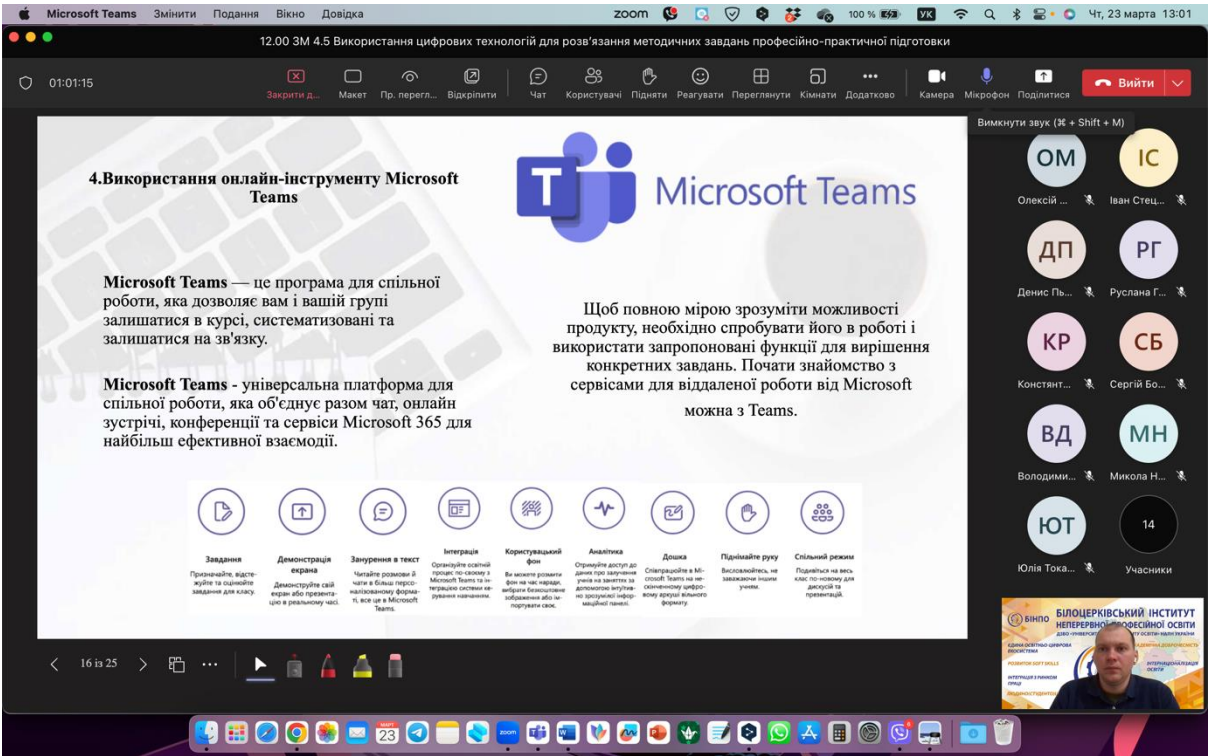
Microsoft Teams Змінити Подання Вікно Довідка
zoom 100 % VK Чт, 23 марта 13:01

12.00 ЗМ 4.5 Використання цифрових технологій для розв'язання методичних завдань професійно-практичної підготовки

01:01:15
Закрити д... Макет Пр. перегл... Відкріпити Чат Користувачі Підняти Реагувати Переглянути Кімнати Додатково Камера Мікрофон Поділитися Вийти

Вимкнути звук (⌘ + Shift + M)

4.Використання онлайн-інструменту Microsoft Teams

Microsoft Teams

Microsoft Teams — це програма для спільної роботи, яка дозволяє вам і вашій групі залишатися в курсі, систематизовані та залишатися на зв'язку.

Microsoft Teams - універсальна платформа для спільної роботи, яка об'єднує разом чат, онлайн зустрічі, конференції та сервіси Microsoft 365 для найбільш ефективної взаємодії.

Щоб повною мірою зрозуміти можливості продукту, необхідно спробувати його в роботі і використати запропоновані функції для вирішення конкретних завдань. Почати знайомство з сервісами для віддаленої роботи від Microsoft можна з Teams.

Завдання
Призначайте, відстежуйте та оцінюйте завдання для класу.

Демонстрація екрана
Демонструйте свій екран або презентацію в реальному часі.

Занурення в текст
Читайте розмови й чати в більш персоналізованому форматі, все це в Microsoft Teams.

Інтеграція
Організуйте освітній процес по-своєму з Microsoft Teams та інтеграцією системи керування навчанням.

Користувацький фон
Ви можете розмити фон на час наради, вибрати безкоштовне зображення або імпортувати своє.

Аналітика
Отримуйте доступ до даних про залучення учнів на заняттях за допомогою інтуїтивно зрозумілої інформаційної панелі.

Дошка
Співпрацюйте в Microsoft Teams на нескінченному цифровому аркуші вільного формату.

Піднімайте руку
Висловлюйтесь, не заважаючи іншим учням.

Спільний режим
Подивіться на весь клас по-новому для дискусій та презентацій.

16 із 25

ОМ Олексій ...
ІС Іван Стец...
ДП Денис Пь...
РГ Руслана Г...
КР Констянт...
СБ Сергій Бо...
ВД Володими...
МН Микола Н...
ЮТ Юлія Тока...
14 Учасники

БІНПО БІЛОЦЕРКІВСЬКИЙ ІНСТИТУТ НЕПЕРЕРВНОЇ ПРОФЕСІЙНОЇ ОСВІТИ